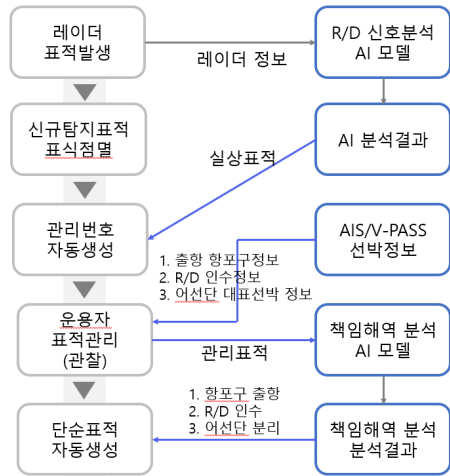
레이더
표적발생

레이더 정보

R/D 신호분석
AI 모델

신규탐지표적
표식점멸

AI 분석결과

실상표적

관리번호
자동생성

AIS/V-PASS
선박정보

1. 출항 항포구정보
2. R/D 인수정보
3. 어선단 대표선박 정보

운용자
표적관리
(관찰)

관리표적

책임해역 분석
AI 모델

1. 항포구 출항
2. R/D 인수
3. 어선단 분리

단순표적
자동생성

책임해역 분석
분석결과